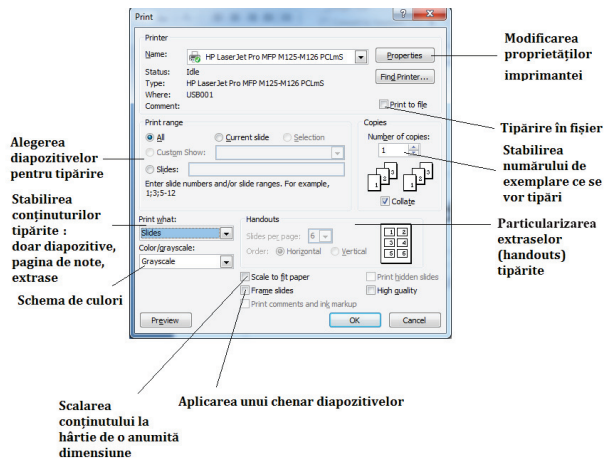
Print

Printer

Name: HP LaserJet Pro MFP M125-M126 PCLmS

Properties

Status: Idle

Type: HP LaserJet Pro MFP M125-M126 PCLmS

Where: USB001

Comment:

Find Printer...

Print to file

Print range

All

Current slide

Selection

Custom Show:

Slides:

Enter slide numbers and/or slide ranges. For example, 1;3;5-12

Copies

Number of copies:

1

Collate

Print what:

Slides

Color/grayscale:

Grayscale

Handouts

Slides per page: 6

Order: Horizontal Vertical

Scale to fit paper

Frame slides

Print comments and ink markup

Print hidden slides

High quality

Preview

OK

Cancel

Modificarea proprietăților imprimantei

Tipărire în fișier

Stabilirea numărului de exemplare ce se vor tipări

Alegerea diapozitivelor pentru tipărire

Stabilirea conținuturilor tipărite : doar diapozitive, pagina de note, extrase

Particularizarea extraselor (handouts) tipărite

Schema de culori

Scalarea conținutului la hârtie de o anumită dimensiune

Aplicarea unui chenar diapozitivelor